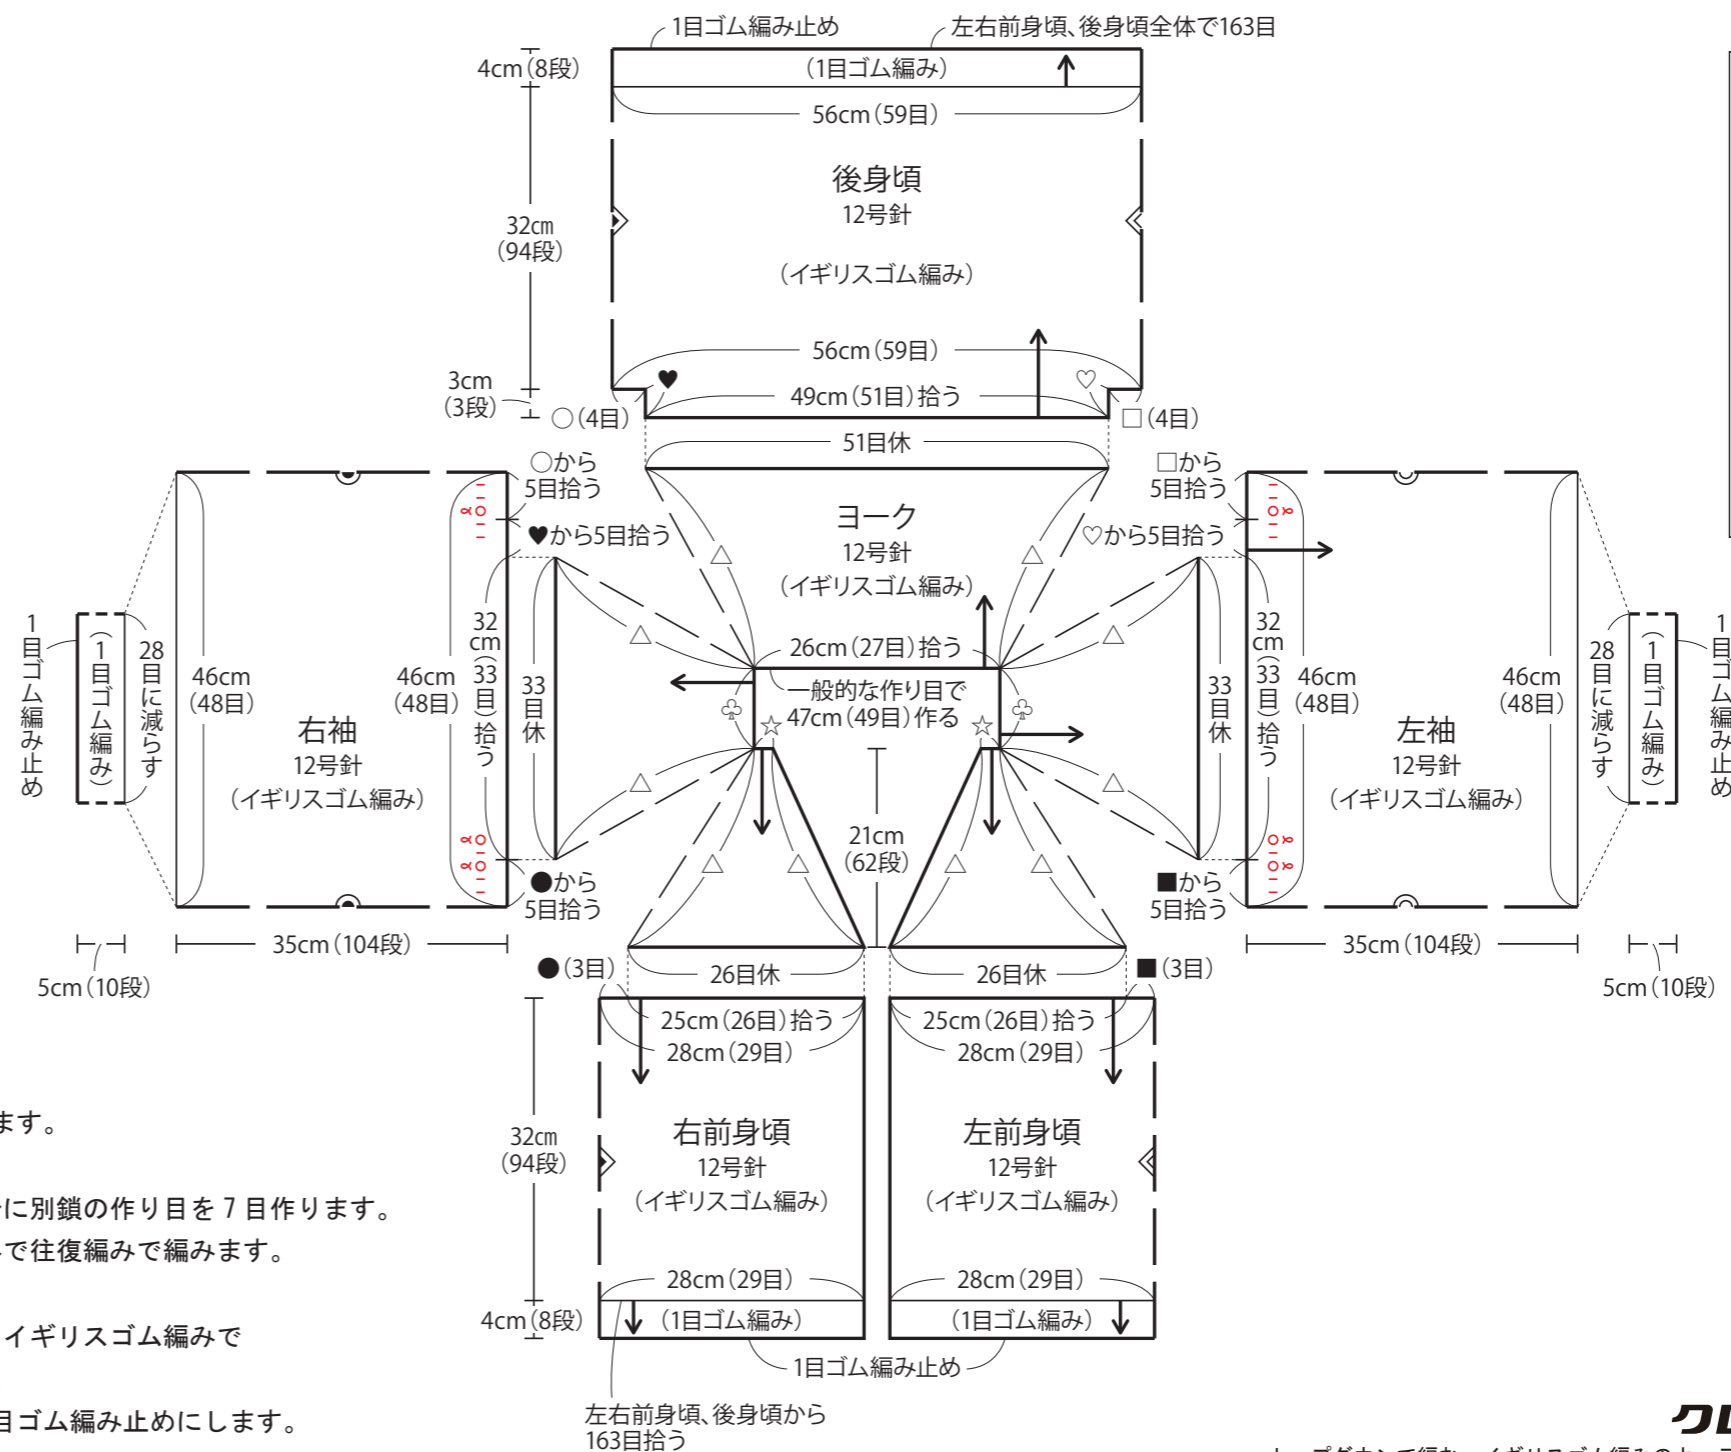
1目ゴム編み止め
左右前身頃、後身頃全体で163目
4cm（8段）
（1目ゴム編み）
56cm（59目）
後身頃
12号針
32cm（94段）
（イギリスゴム編み）
56cm（59目）
3cm（3段）
49cm（51目）拾う
○（4目）
□（4目）
51目休
○から5目拾う
□から5目拾う
ヨーク
12号針
（イギリスゴム編み）
♥から5目拾う
♡から5目拾う
△
△
△
△
26cm（27目）拾う
1目ゴム編み止め
（1目ゴム編み）
28目に減らす
46cm（48目）
右袖
12号針
（イギリスゴム編み）
46cm（48目）
32cm（33目）拾う
33目休
一般的な作り目で47cm（49目）作る
☆
☆
♧
♧
33目休
32cm（33目）拾う
46cm（48目）
左袖
12号針
（イギリスゴム編み）
46cm（48目）
28目に減らす
（1目ゴム編み）
1目ゴム編み止め
△
△
△
△
21cm（62段）
●から5目拾う
■から5目拾う
5cm（10段）
35cm（104段）
35cm（104段）
5cm（10段）
●（3目）
26目休
26目休
■（3目）
25cm（26目）拾う
28cm（29目）
25cm（26目）拾う
28cm（29目）
ます。
32cm（94段）
右前身頃
12号針
（イギリスゴム編み）
左前身頃
12号針
（イギリスゴム編み）
に別鎖の作り目を7目作ります。
で往復編みで編みます。
イギリスゴム編みで
28cm（29目）
28cm（29目）
4cm（8段）
（1目ゴム編み）
（1目ゴム編み）
1目ゴム編み止め
目ゴム編み止めにします。
左右前身頃、後身頃から163目拾う
クロ
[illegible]